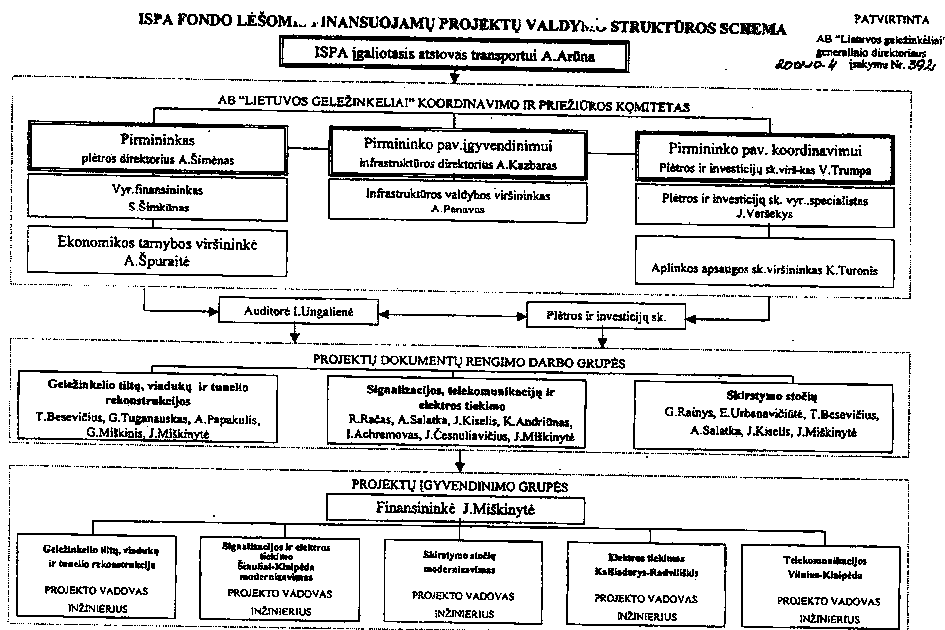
ISPA FONDO LĖŠOM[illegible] FINANSUOJAMŲ PROJEKTŲ VALDYM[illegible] STRUKTŪROS SCHEMA

PATVIRTINTA
AB "Lietuvos geležinkeliai" generalinio direktoriaus 200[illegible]-4 įsakymu Nr. 392

ISPA įgaliotasis atstovas transportui A.Arūna

AB "LIETUVOS GELEŽINKELIAI" KOORDINAVIMO IR PRIEŽIŪROS KOMITETAS

Pirmininkas
plėtros direktorius A.Šimėnas

Pirmininko pav.įgyvendinimui
infrastruktūros direktorius A.Kazbaras

Pirmininko pav. koordinavimui
Plėtros ir investicijų sk.virš-kas V.Trumpa

Vyr.finansininkas
S.Šimkūnas

Infrastruktūros valdybos viršininkas
A.Ponavas

Plėtros ir investicijų sk. vyr. specialistas
J.Veršekys

Ekonomikos tarnybos viršininkė
A.Špuraitė

Aplinkos apsaugos sk.viršininkas K.Turonis

Auditorė I.Ungalienė

Plėtros ir investicijų sk.

PROJEKTŲ DOKUMENTŲ RENGIMO DARBO GRUPĖS

Geležinkelio tiltų, viadukų ir tunelio rekonstrukcijos
T.Besevičius, G.Tuganauskas, A.Papakulis, G.Miškinis, J.Miškinytė

Signalizacijos, telekomunikacijų ir elektros tiekimo
R.Račas, A.Salatka, J.Kiselis, K.Andriūnas, I.Achremovas, J.Česnulavičius, J.Miškinytė

Skirstymo stočių
G.Rainys, E.Urbanavičiūtė, T.Besevičius, A.Salatka, J.Kiselis, J.Miškinytė

PROJEKTŲ ĮGYVENDINIMO GRUPĖS

Finansininkė J.Miškinytė

Geležinkelio tiltų, viadukų ir tunelio rekonstrukcija
PROJEKTO VADOVAS
INŽINIERIUS

Signalizacijos ir elektros tiekimo Šiauliai-Klaipėda modernizavimas
PROJEKTO VADOVAS
INŽINIERIUS

Skirstymo stočių modernizavimas
PROJEKTO VADOVAS
INŽINIERIUS

Elektros tiekimas Kaišiadorys-Radviliškis
PROJEKTO VADOVAS
INŽINIERIUS

Telekomunikacijos Vilnius-Klaipėda
PROJEKTO VADOVAS
INŽINIERIUS